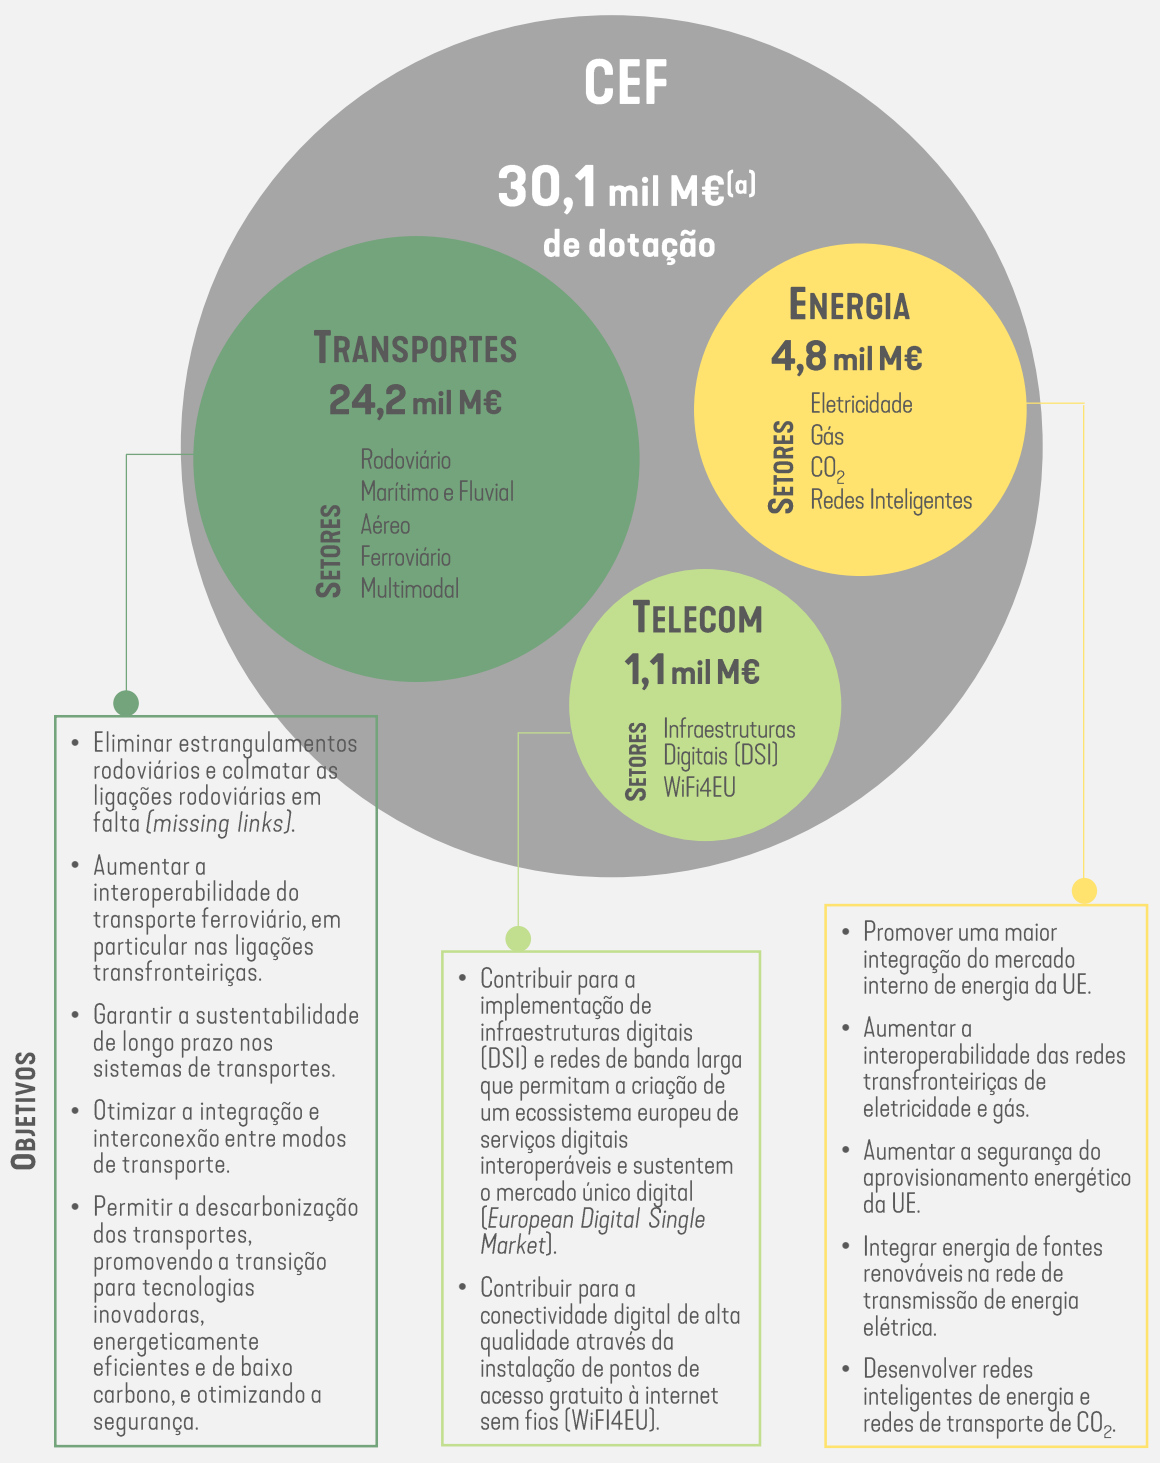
CEF

30,1 mil M€$^{(a)}$
de dotação

Transportes
24,2 mil M€

Setores
Rodoviário
Marítimo e Fluvial
Aéreo
Ferroviário
Multimodal

Energia
4,8 mil M€

Setores
Eletricidade
Gás
$CO_2$
Redes Inteligentes

Telecom
1,1 mil M€

Setores
Infraestruturas Digitais (DSI)
WiFi4EU

Objetivos

• Eliminar estrangulamentos rodoviários e colmatar as ligações rodoviárias em falta (missing links).

• Aumentar a interoperabilidade do transporte ferroviário, em particular nas ligações transfronteiriças.

• Garantir a sustentabilidade de longo prazo nos sistemas de transportes.

• Otimizar a integração e interconexão entre modos de transporte.

• Permitir a descarbonização dos transportes, promovendo a transição para tecnologias inovadoras, energeticamente eficientes e de baixo carbono, e otimizando a segurança.

• Contribuir para a implementação de infraestruturas digitais (DSI) e redes de banda larga que permitam a criação de um ecossistema europeu de serviços digitais interoperáveis e sustentem o mercado único digital (European Digital Single Market).

• Contribuir para a conectividade digital de alta qualidade através da instalação de pontos de acesso gratuito à internet sem fios (WiFI4EU).

• Promover uma maior integração do mercado interno de energia da UE.

• Aumentar a interoperabilidade das redes transfronteiriças de eletricidade e gás.

• Aumentar a segurança do aprovisionamento energético da UE.

• Integrar energia de fontes renováveis na rede de transmissão de energia elétrica.

• Desenvolver redes inteligentes de energia e redes de transporte de $CO_2$.